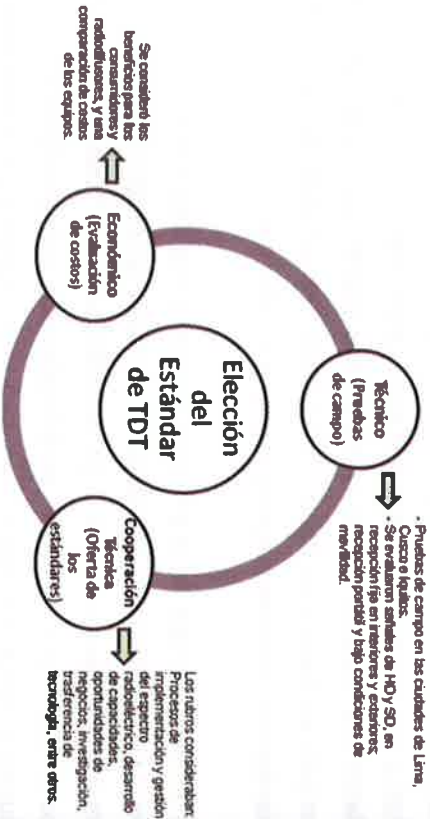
Elección del Estándar de TDT

Técnico (Pruebas de campo)

- Pruebas de campo en las ciudades de Lima, Cusco e Iquitos.
- Se evaluaron señales de HD y SD, en recepción fija en interiores y exteriores, recepción portátil y bajo condiciones de movilidad.

Cooperación Técnica (Oferta de los estándares)

Los rubros considerados: Procesos de implementación y gestión del espectro radioeléctrico, desarrollo de capacidades, oportunidades de negocios, investigación, trasferencia de tecnología, entre otros.

Económico (Evaluación de costos)

Se consideró los beneficios para los consumidores y radiodifusores, y una comparación de costos de los equipos.